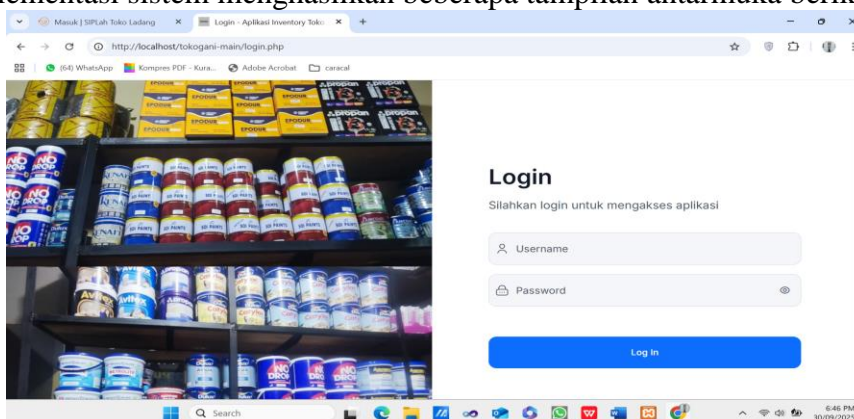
lementasi sistem menghasilkan beberapa tampilan antarmuka berik

Masuk | SIPLah Toko Ladang ×
Login - Aplikasi Inventory Toko ×
+

http://localhost/tokogani-main/login.php

(64) WhatsApp
Kompres PDF - Kura...
Adobe Acrobat
caracal

EPODUR
EPODUR
EPODUR
EPODUR
Propan
Propan
NO DROP
NO DROP
SIP PAINTS
SIP PAINTS
NO DROP

Login

Silahkan login untuk mengakses aplikasi

Username

Password

Log In

Search

6:46 PM
30/09/2025